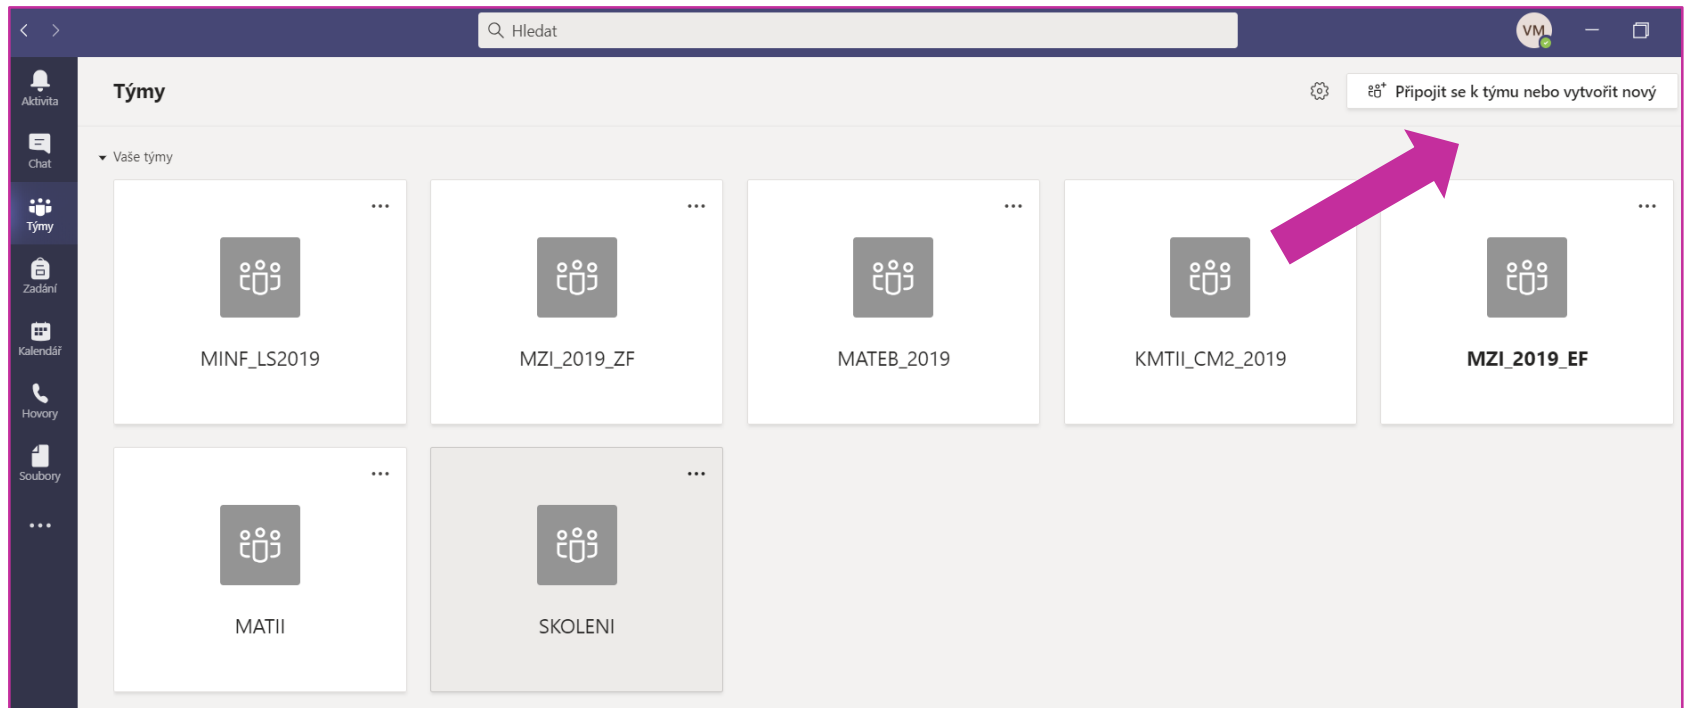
Hledat

VM

Aktivita

Chat

Týmy

Zadání

Kalendář

Hovory

Soubory

...

Týmy

Připojit se k týmu nebo vytvořit nový

Vaše týmy

...

MINF_LS2019

...

MZI_2019_ZF

...

MATEB_2019

KMTII_CM2_2019

...

MZI_2019_EF

...

MATII

...

SKOLENI